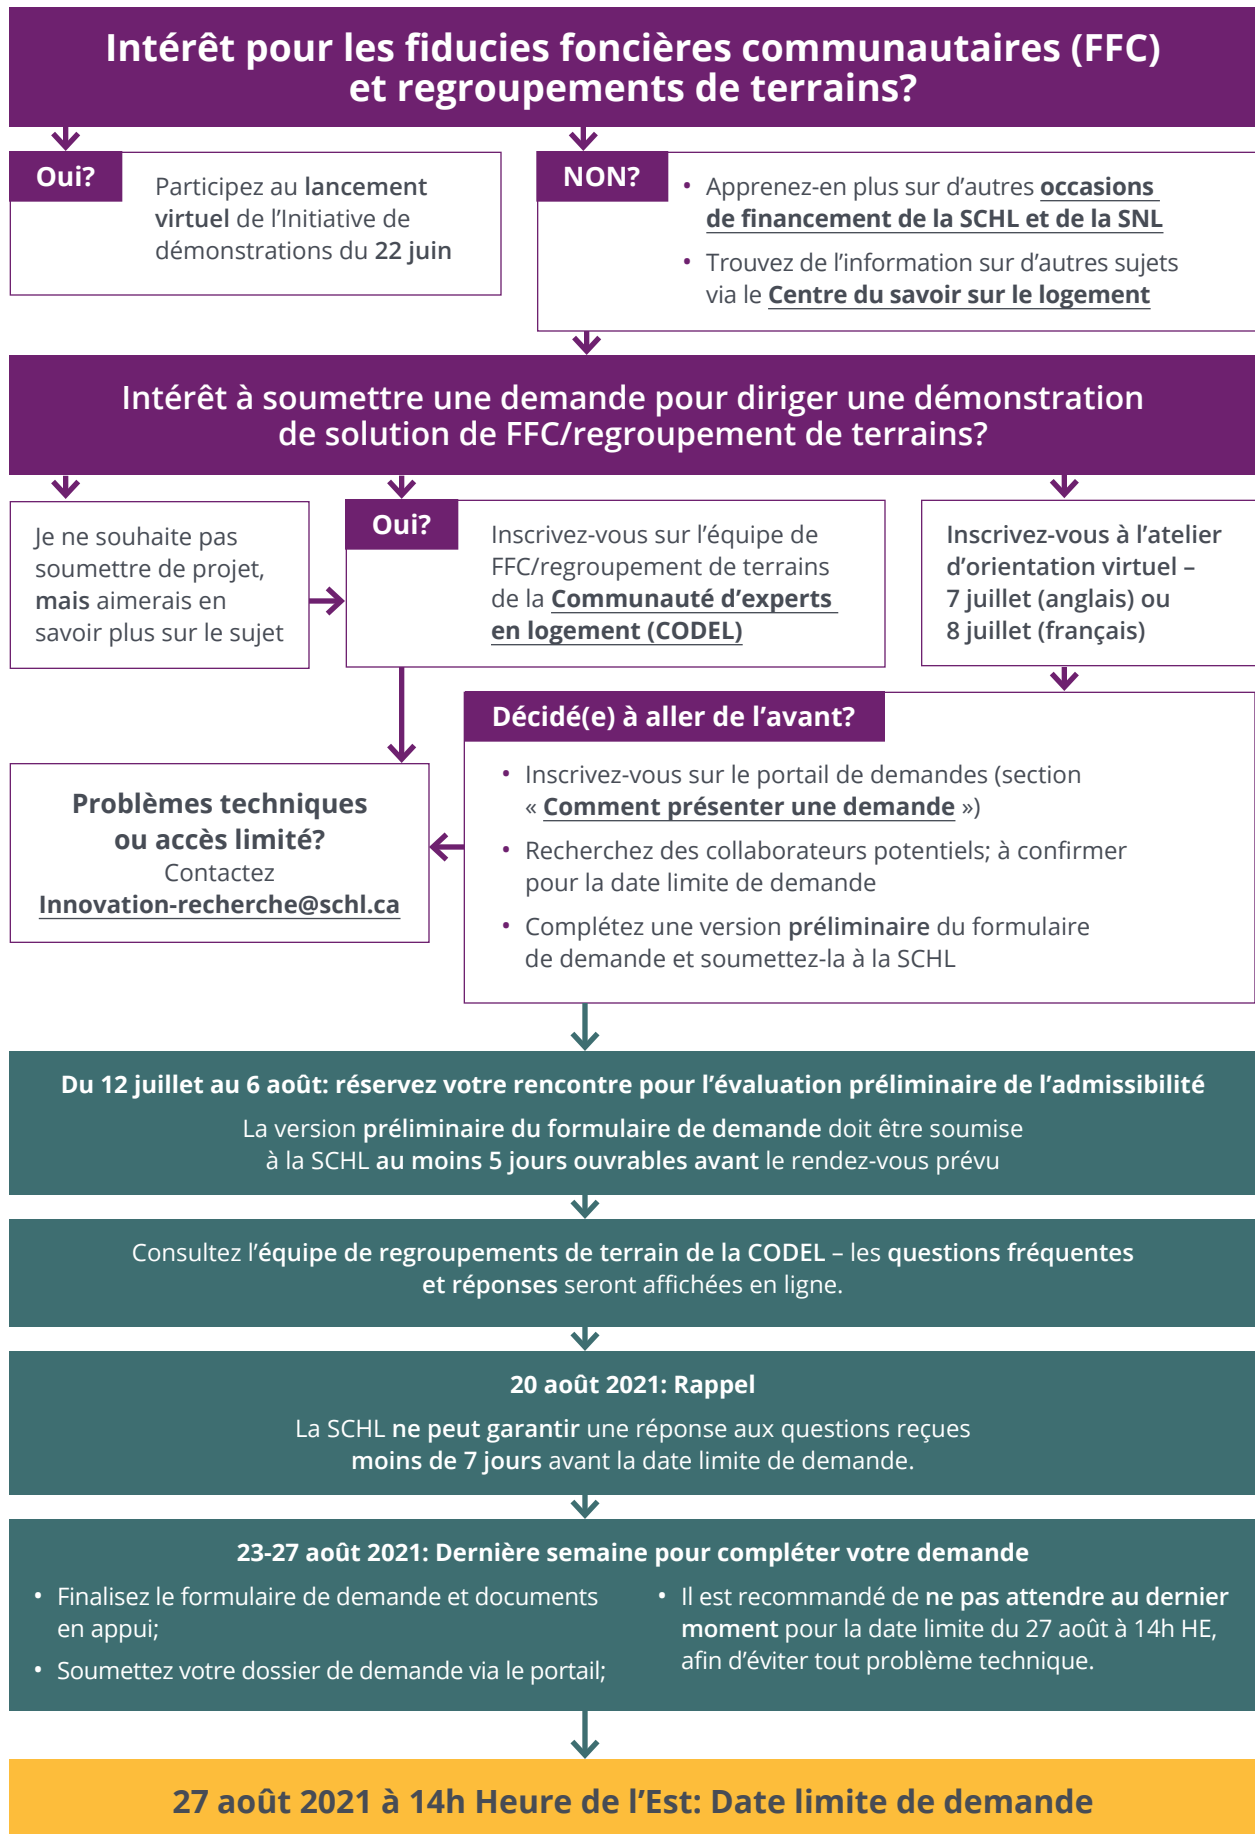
Intérêt pour les fiducies foncières communautaires (FFC) et regroupements de terrains?

Oui?

Participez au lancement virtuel de l'Initiative de démonstrations du 22 juin

NON?

• Apprenez-en plus sur d'autres occasions de financement de la SCHL et de la SNL
• Trouvez de l'information sur d'autres sujets via le Centre du savoir sur le logement

Intérêt à soumettre une demande pour diriger une démonstration de solution de FFC/regroupement de terrains?

Je ne souhaite pas soumettre de projet, mais aimerais en savoir plus sur le sujet

Oui?

Inscrivez-vous sur l'équipe de FFC/regroupement de terrains de la Communauté d'experts en logement (CODEL)

Inscrivez-vous à l'atelier d'orientation virtuel – 7 juillet (anglais) ou 8 juillet (français)

Décidé(e) à aller de l'avant?

• Inscrivez-vous sur le portail de demandes (section « Comment présenter une demande »)
• Recherchez des collaborateurs potentiels; à confirmer pour la date limite de demande
• Complétez une version préliminaire du formulaire de demande et soumettez-la à la SCHL

Problèmes techniques ou accès limité?
Contactez
Innovation-recherche@schl.ca

Du 12 juillet au 6 août: réservez votre rencontre pour l'évaluation préliminaire de l'admissibilité

La version préliminaire du formulaire de demande doit être soumise à la SCHL au moins 5 jours ouvrables avant le rendez-vous prévu

Consultez l'équipe de regroupements de terrain de la CODEL – les questions fréquentes et réponses seront affichées en ligne.

20 août 2021: Rappel

La SCHL ne peut garantir une réponse aux questions reçues moins de 7 jours avant la date limite de demande.

23-27 août 2021: Dernière semaine pour compléter votre demande

• Finalisez le formulaire de demande et documents en appui;
• Soumettez votre dossier de demande via le portail;

• Il est recommandé de ne pas attendre au dernier moment pour la date limite du 27 août à 14h HE, afin d'éviter tout problème technique.

27 août 2021 à 14h Heure de l'Est: Date limite de demande